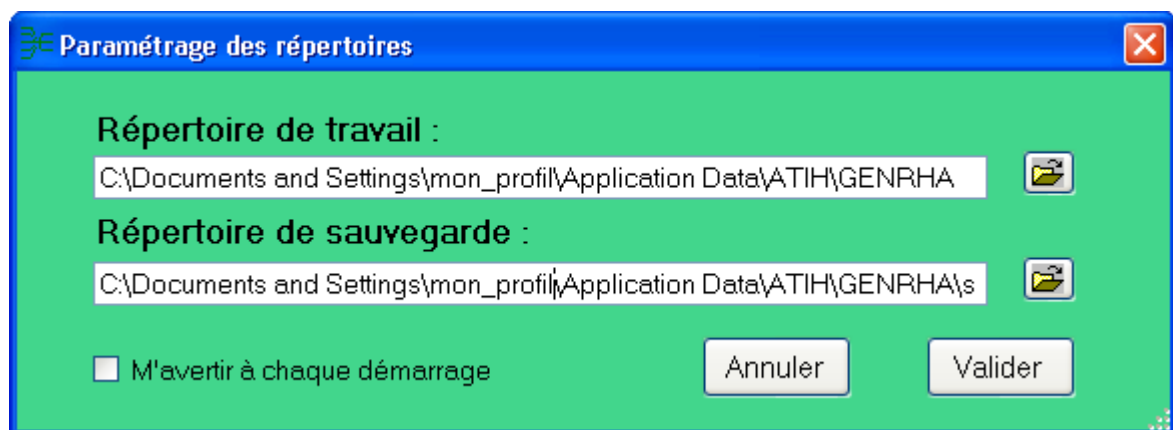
Paramétrage des répertoires

Répertoire de travail :

C:\Documents and Settings\mon_profil\Application Data\ATIH\GENRHA

Répertoire de sauvegarde :

C:\Documents and Settings\mon_profil\Application Data\ATIH\GENRHA\s

M'avertir à chaque démarrage

Annuler

Valider